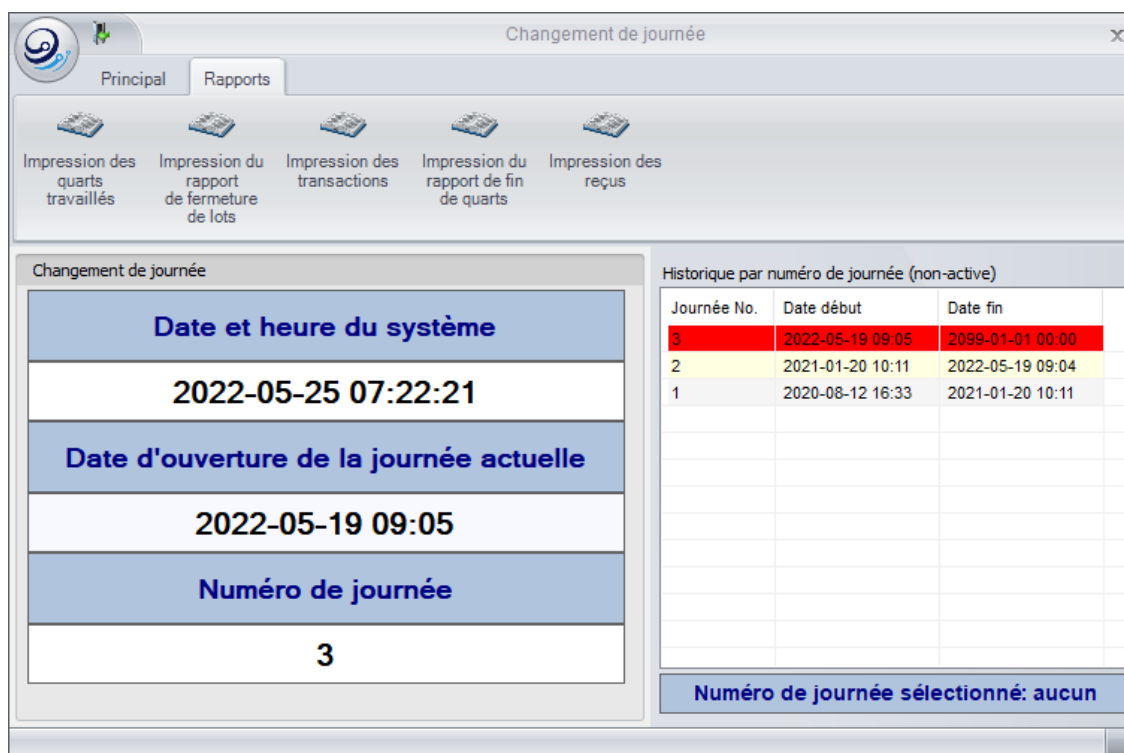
Changement de journée

Principal

Rapports

Impression des quarts travaillés

Impression du rapport de fermeture de lots

Impression des transactions

Impression du rapport de fin de quarts

Impression des reçus

Changement de journée

Date et heure du système

2022-05-25 07:22:21

Date d'ouverture de la journée actuelle

2022-05-19 09:05

Numéro de journée

3

Historique par numéro de journée (non-active)

| Journée No. | Date début | Date fin |
|---|---|---|
| 3 | 2022-05-19 09:05 | 2099-01-01 00:00 |
| 2 | 2021-01-20 10:11 | 2022-05-19 09:04 |
| 1 | 2020-08-12 16:33 | 2021-01-20 10:11 |

Numéro de journée sélectionné: aucun